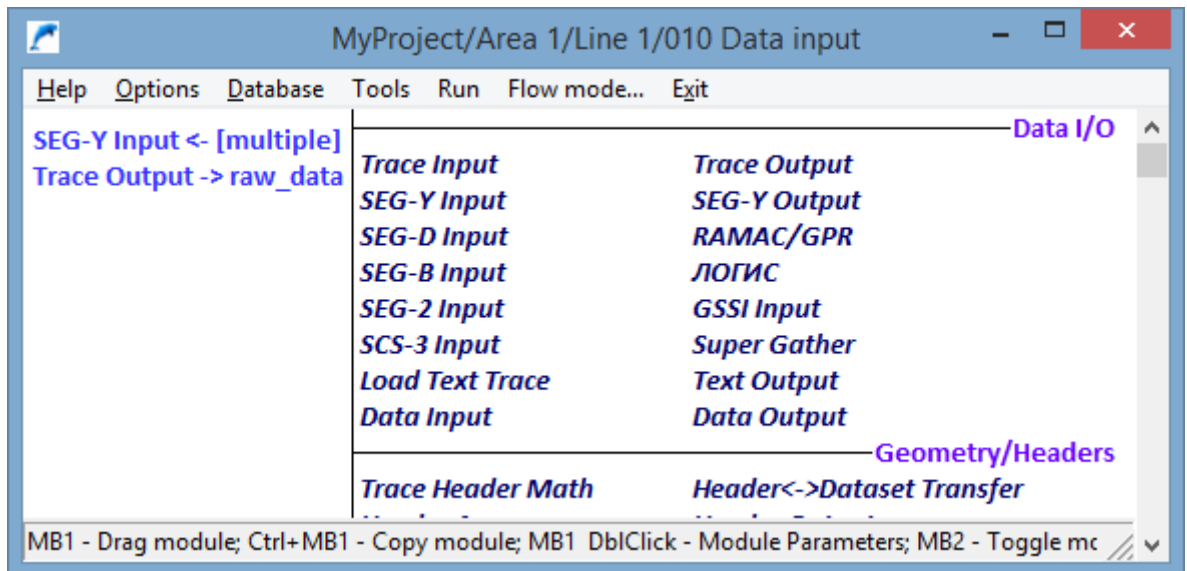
MyProject/Area 1/Line 1/010 Data input

Help Options Database Tools Run Flow mode... Exit

SEG-Y Input <- [multiple]
Trace Output -> raw_data

Data I/O

| | |
|---|---|
| Trace Input | Trace Output |
| SEG-Y Input | SEG-Y Output |
| SEG-D Input | RAMAC/GPR |
| SEG-B Input | ЛОГИС |
| SEG-2 Input | GSSI Input |
| SCS-3 Input | Super Gather |
| Load Text Trace | Text Output |
| Data Input | Data Output |

Geometry/Headers

| | |
|---|---|
| Trace Header Math | Header<->Dataset Transfer |

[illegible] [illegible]

MB1 - Drag module; Ctrl+MB1 - Copy module; MB1 DblClick - Module Parameters; MB2 - Toggle mc